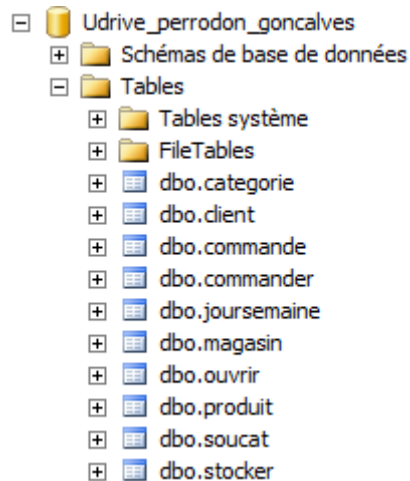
Udrive_perrodon_goncalves
Schémas de base de données
Tables
Tables système
FileTables
dbo.categorie
dbo.client
dbo.commande
dbo.commander
dbo.joursemaine
dbo.magasin
dbo.ouvrir
dbo.produit
dbo.soucat
dbo.stocker